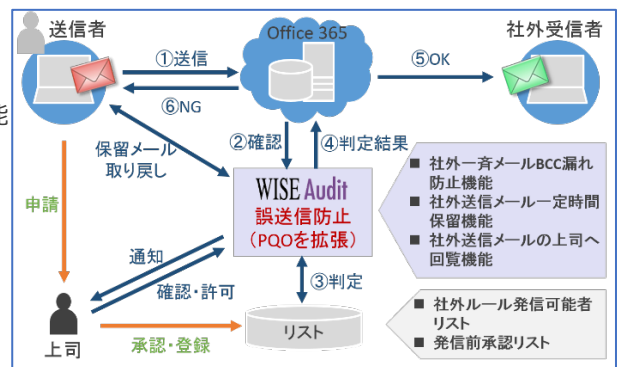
送信者

Office 365

社外受信者

①送信

⑤OK

⑥NG

②確認

④判定結果

保留メール
取り戻し

申請

WISE Audit
誤送信防止
（PQOを拡張）

■ 社外一斉メールBCC漏れ防止機能
■ 社外送信メール一定時間保留機能
■ 社外送信メールの上司へ回覧機能

通知

確認・許可

③判定

上司

承認・登録

リスト

■ 社外ルール発信可能者リスト
■ 発信前承認リスト